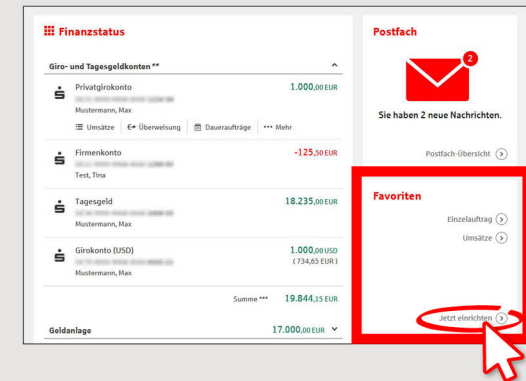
Finanzstatus

Giro- und Tagesgeldkonten **

Privatgirokonto
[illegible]
Mustermann, Max
1.000,00 EUR

Umsätze  Überweisung  Daueraufträge  ··· Mehr

Firmenkonto
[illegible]
Test, Tina
-125,50 EUR

Tagesgeld
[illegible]
Mustermann, Max
18.235,00 EUR

Girokonto (USD)
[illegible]
Mustermann, Max
1.000,00 USD
( 734,65 EUR )

Summe *** 19.844,15 EUR

Geldanlage 17.000,00 EUR

Postfach

2

Sie haben 2 neue Nachrichten.

Postfach-Übersicht

Favoriten

Einzelauftrag

Umsätze

Jetzt einrichten